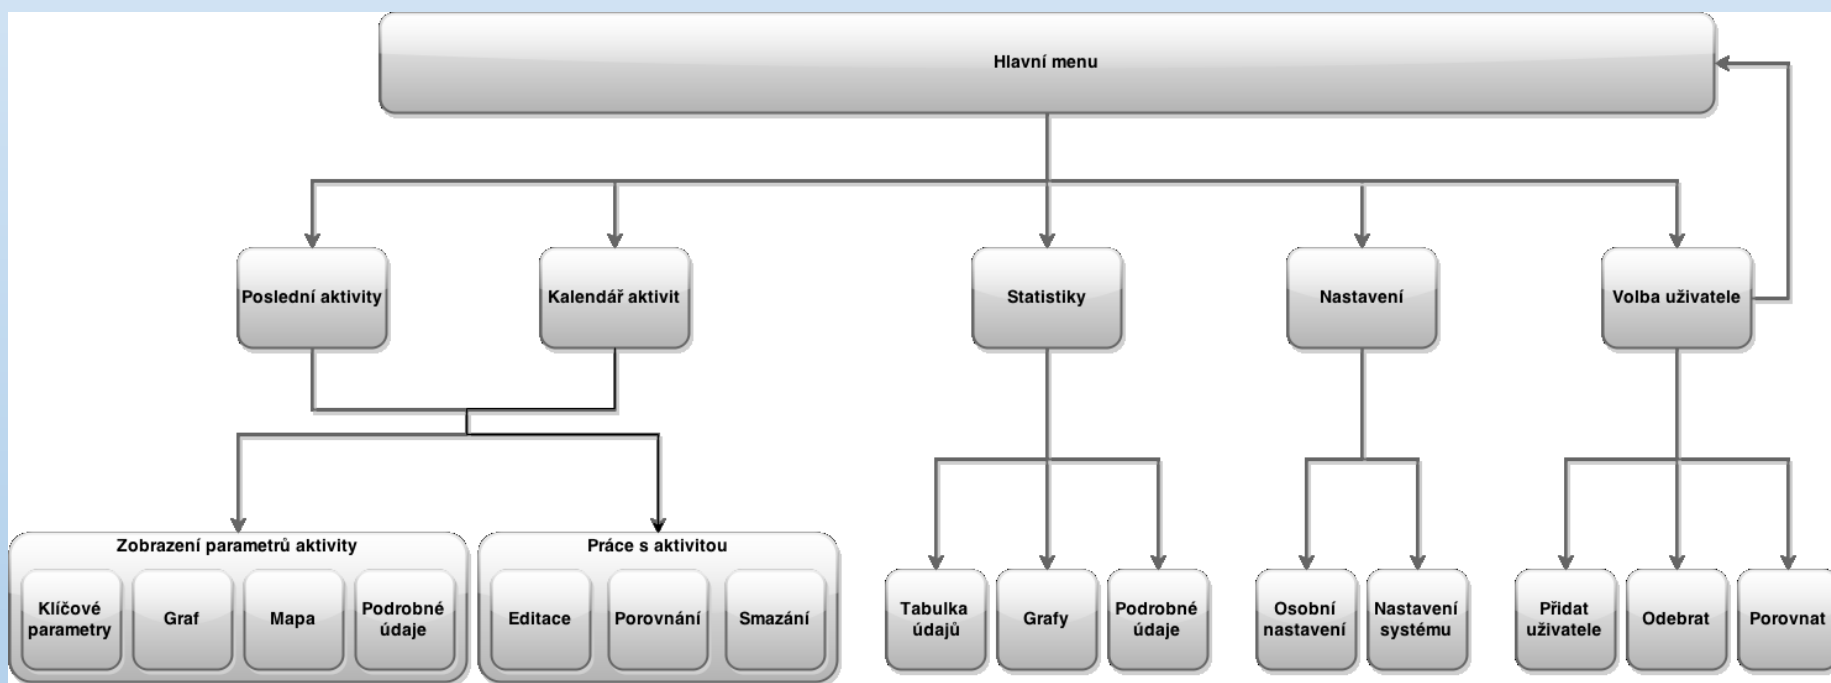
Hlavní menu

Poslední aktivity

Kalendář aktivit

Statistiky

Nastavení

Volba uživatele

Zobrazení parametrů aktivity

Klíčové parametry

Graf

Mapa

Podrobné údaje

Práce s aktivitou

Editace

Porovnání

Smazání

Tabulka údajů

Grafy

Podrobné údaje

Osobní nastavení

Nastavení systému

Přidat uživatele

Odebrat

Porovnat